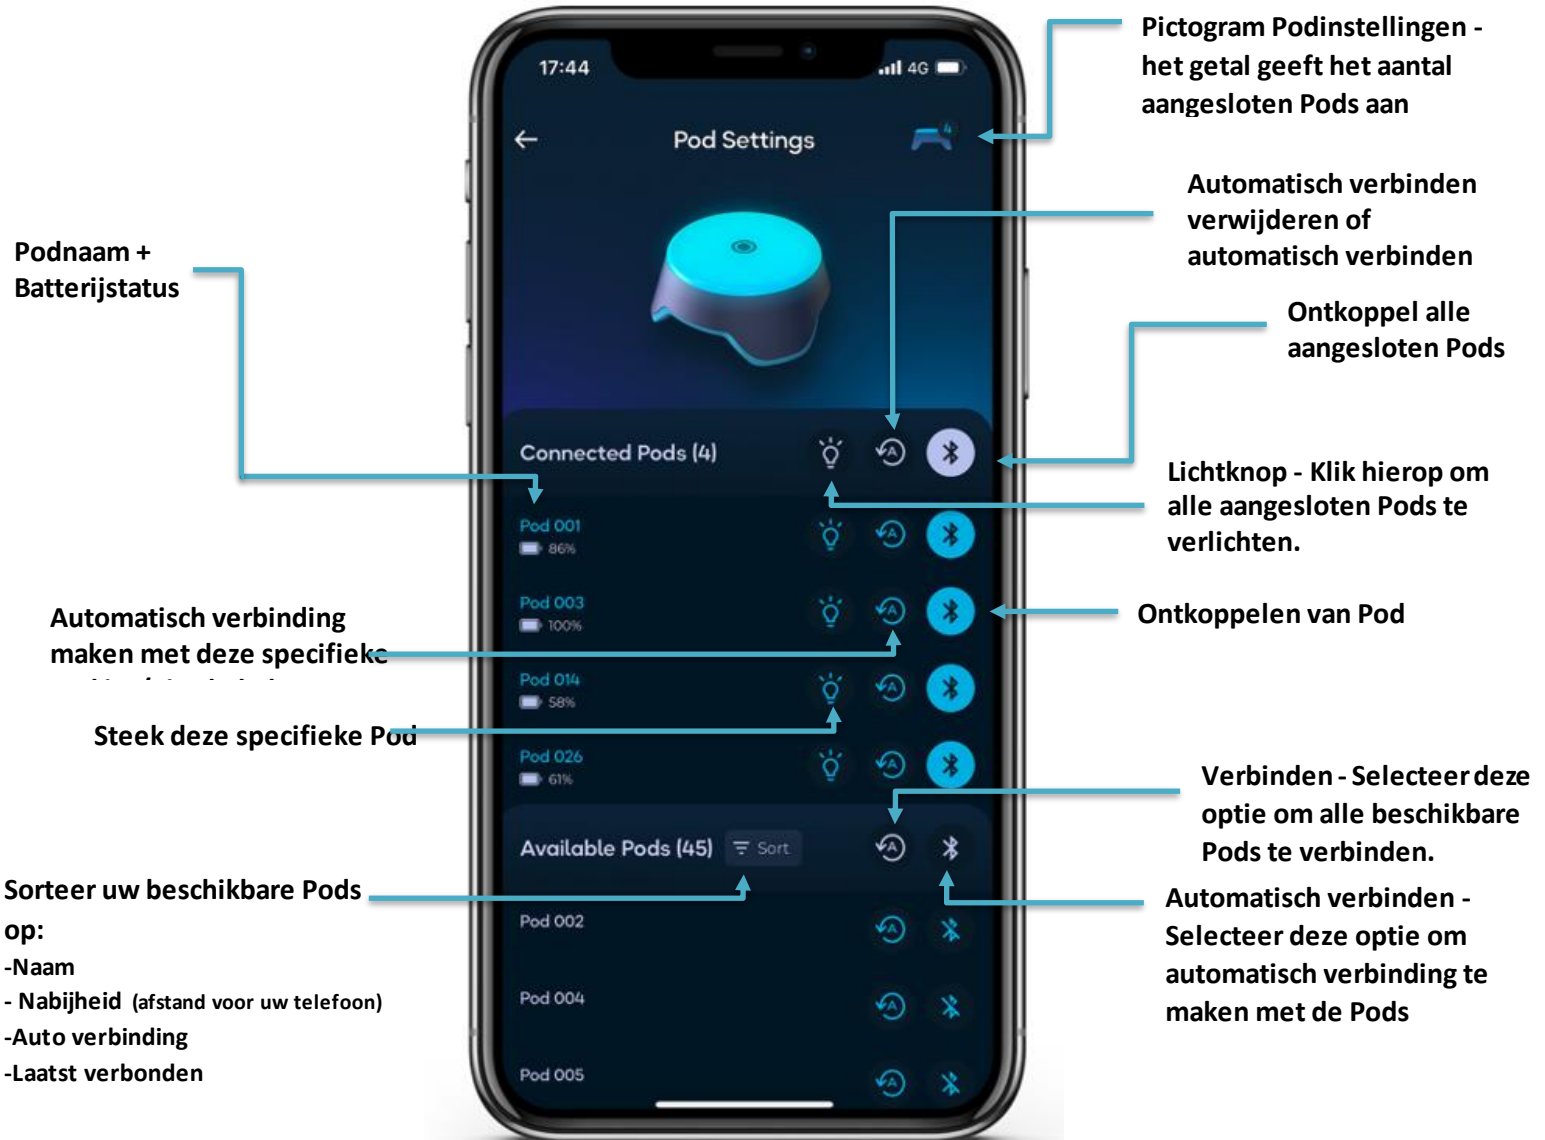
17:44
4G

Pictogram Podinstellingen - het getal geeft het aantal aangesloten Pods aan

Pod Settings

4

Automatisch verbinden verwijderen of automatisch verbinden

Podnaam + Batterijstatus

Ontkoppel alle aangesloten Pods

Connected Pods (4)

Lichtknop - Klik hierop om alle aangesloten Pods te verlichten.

Pod 001
86%

Pod 003
100%

Automatisch verbinding maken met deze specifieke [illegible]

Ontkoppelen van Pod

Pod 014
58%

Steek deze specifieke Pod

Pod 026
61%

Verbinden - Selecteer deze optie om alle beschikbare Pods te verbinden.

Available Pods (45)
Sort

Sorteer uw beschikbare Pods op:
-Naam
- Nabijheid (afstand voor uw telefoon)
-Auto verbinding
-Laatst verbonden

Automatisch verbinden - Selecteer deze optie om automatisch verbinding te maken met de Pods

Pod 002

Pod 004

Pod 005